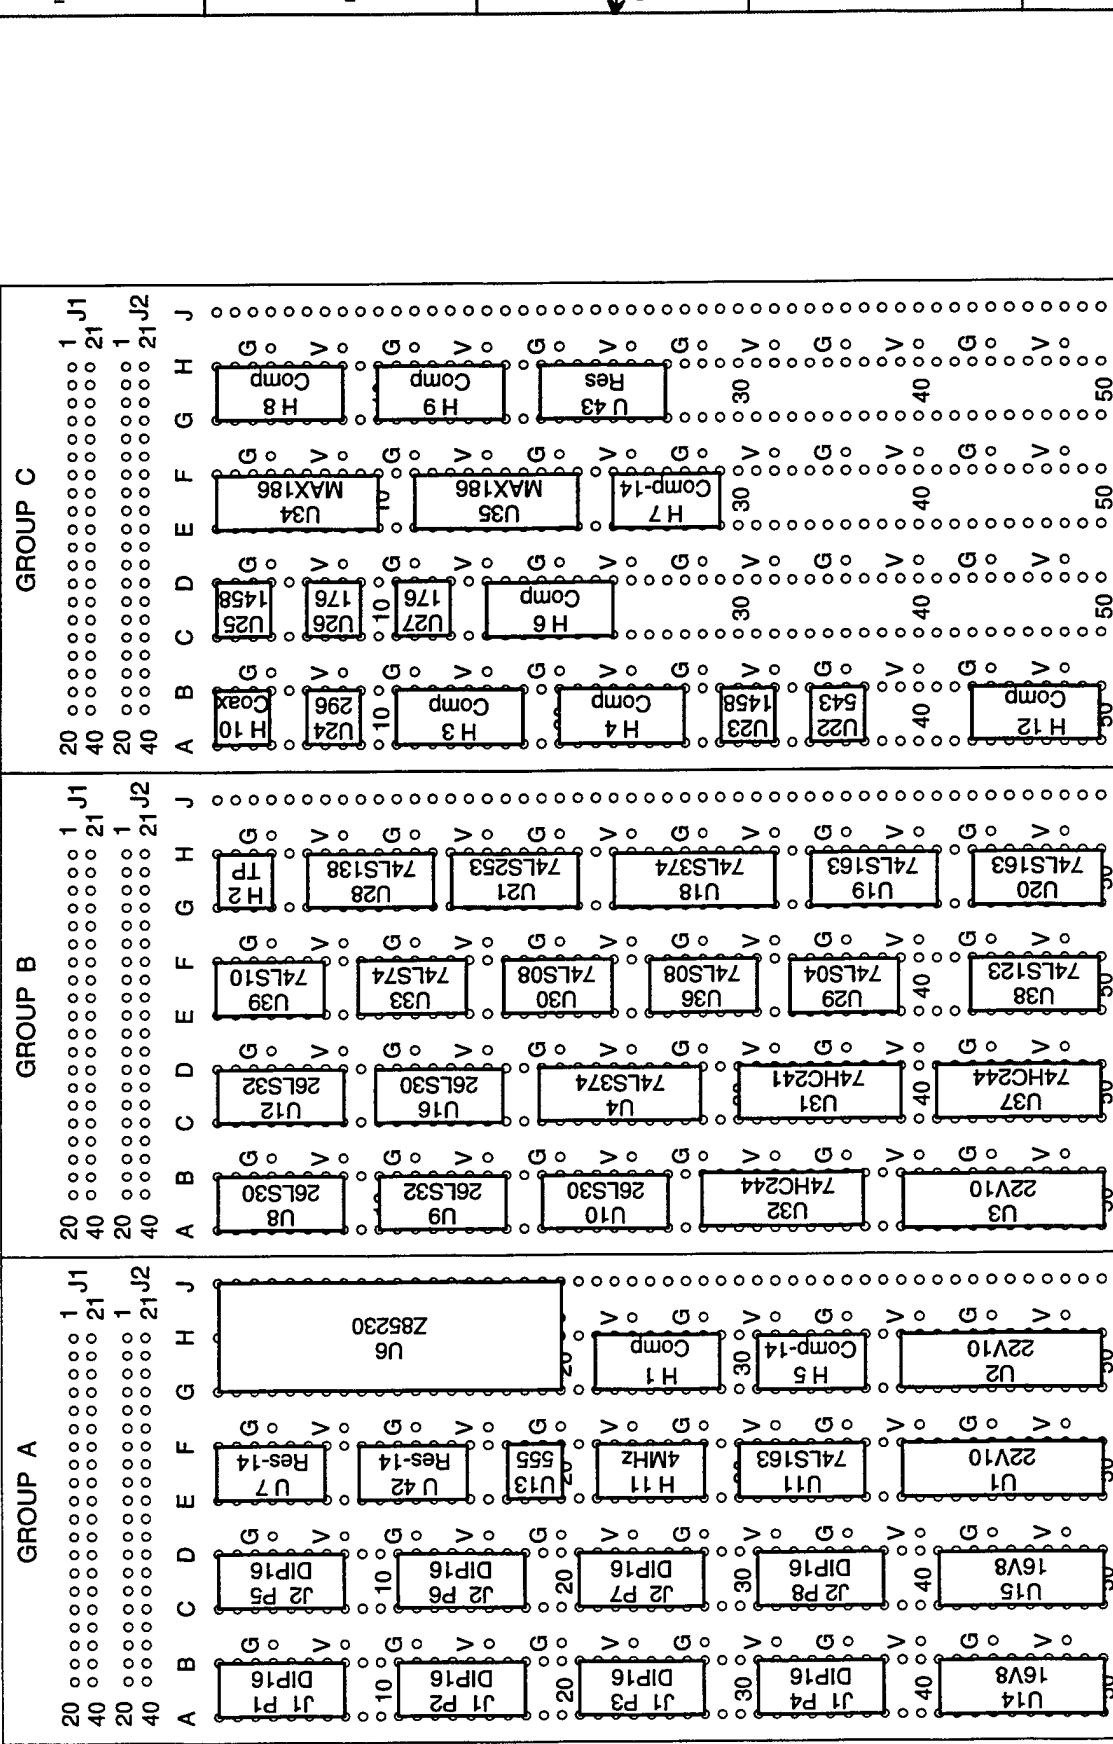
GROUP C

1 J1
21
1 J2
21
20
40
20
40

A B C D E F G H J

H 10
Coax
U24
296
H 3
Comp
H 4
Comp
U23
1458
U22
543
H 12
Comp
U25
1458
U26
176
U27
176
H 6
Comp
U34
MAX186
U35
MAX186
H 7
Comp-14
H 8
Comp
H 9
Comp
U 43
Res

10 30 40 50

GROUP B

1 J1
21
1 J2
21
20
40
20
40

A B C D E F G H J

U8
26LS30
U9
26LS32
U10
26LS30
U32
74HC244
U3
22V10
U12
26LS32
U16
26LS30
U4
74LS374
U31
74HC241
U37
74HC244
U39
74LS10
U33
74LS74
U30
74LS08
U36
74LS08
U29
74LS04
U38
74LS123
H 2
TP
U28
74LS138
U21
74LS253
U18
74LS374
U19
74LS163
U20
74LS163

40

GROUP A

1 J1
21
1 J2
21
20
40
20
40

A B C D E F G H J

J1 P1
DIP16
J1 P2
DIP16
J1 P3
DIP16
J1 P4
DIP16
U14
16V8
J2 P5
DIP16
J2 P6
DIP16
J2 P7
DIP16
J2 P8
DIP16
U15
16V8
U 7
Res-14
U 42
Res-14
U13
555
H 11
4MHz
U11
74LS163
U1
22V10
U6
Z85230
H 1
Comp
H 5
Comp-14
U2
22V10

10 20 30 40